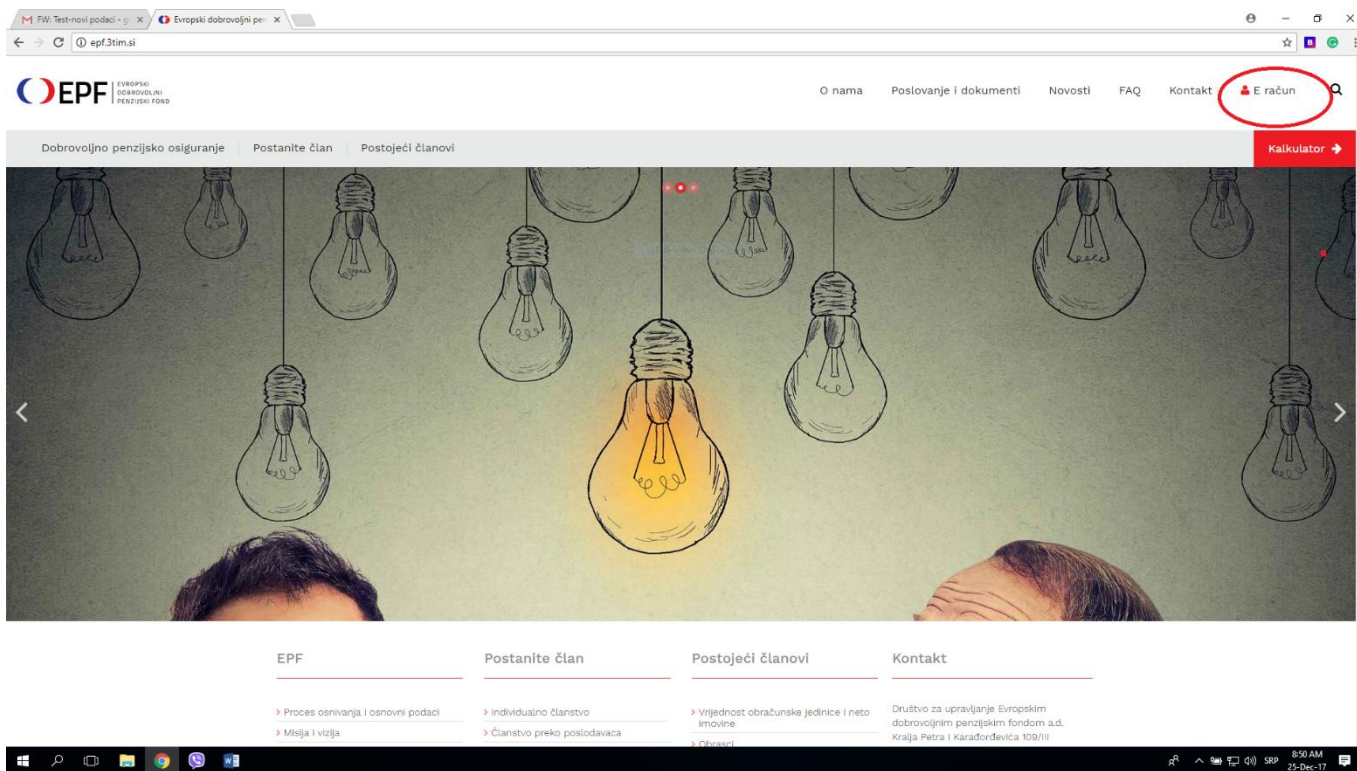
FW: Test-novi podaci - g ×
Evropski dobrovoljni pen ×

epf.3tim.si

EPF EVROPSKI DOBROVOLJNI PENZIJSKI FOND

O nama   Poslovanje i dokumenti   Novosti   FAQ   Kontakt   E račun

Dobrovoljno penzijsko osiguranje   Postanite član   Postojeći članovi

Kalkulator

EPF
> Proces osnivanja i osnovni podaci
> Misija i vizija

Postanite član
> Individualno članstvo
> Članstvo preko poslodavaca

Postojeći članovi
> Vrijednost obračunske jedinice i neto imovine
> Obrasci

Kontakt
Društvo za upravljanje Evropskim dobrovoljnim penzijskim fondom a.d.
Kralja Petra I Karađorđevića 109/III

SRP 8:50 AM 25-Dec-17